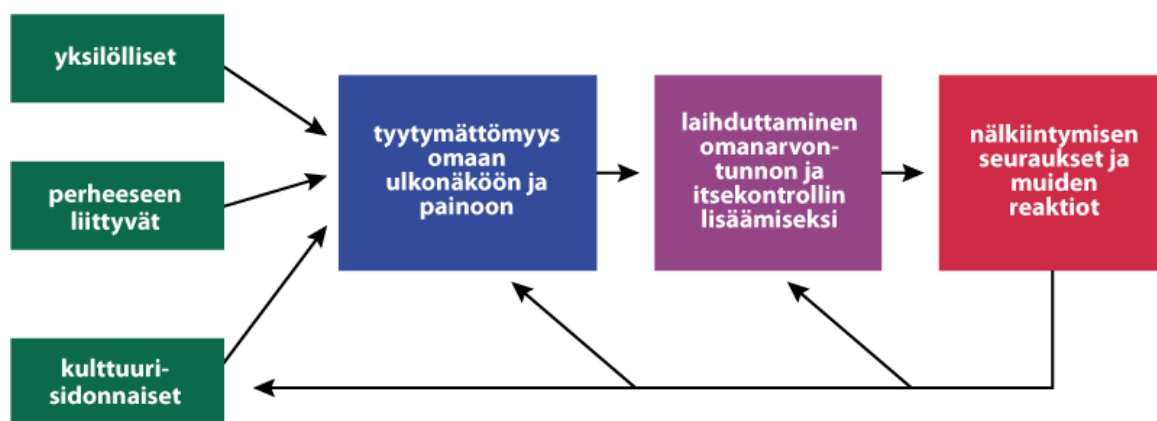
yksilölliset

perheeseen liittyvät

kulttuurisidonnaiset

tyytymättömyys omaan ulkonäköön ja painoon

laihduttaminen omanarvontunnon ja itsekontrollin lisäämiseksi

nälkiintymisen seuraukset ja muiden reaktiot